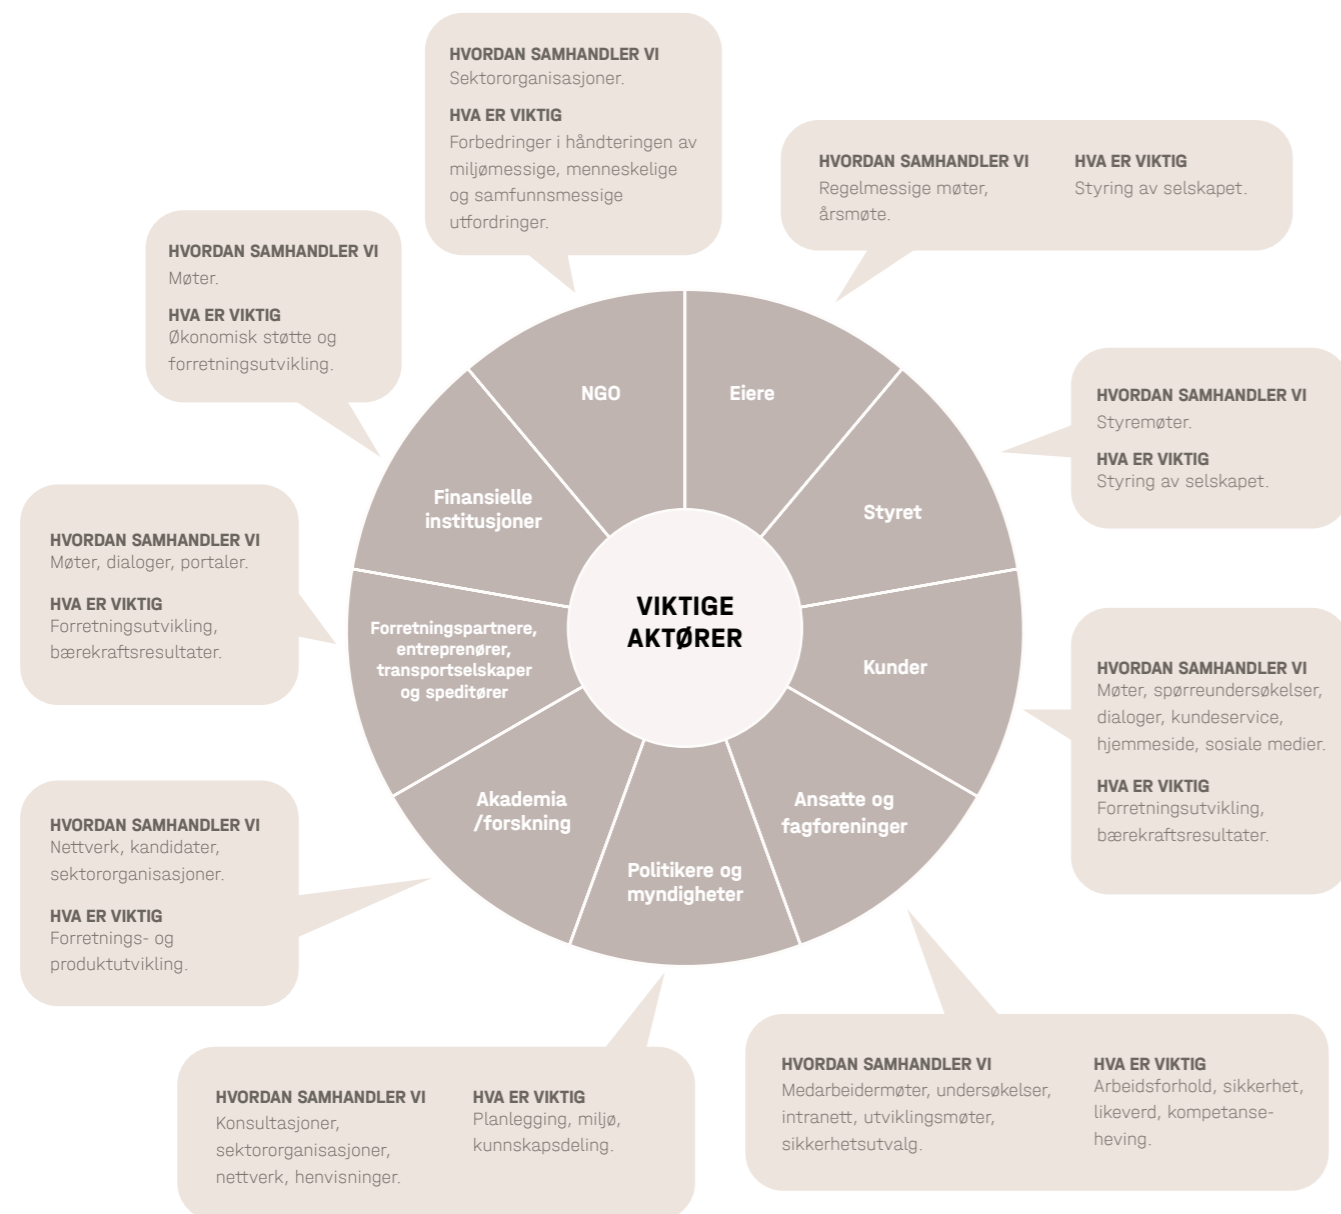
HVORDAN SAMHANDLER VI
Sektororganisasjoner.

HVA ER VIKTIG
Forbedringer i håndteringen av miljømessige, menneskelige og samfunnsmessige utfordringer.

HVORDAN SAMHANDLER VI
Regelmessige møter, årsmøte.

HVA ER VIKTIG
Styring av selskapet.

HVORDAN SAMHANDLER VI
Møter.

HVA ER VIKTIG
Økonomisk støtte og forretningsutvikling.

HVORDAN SAMHANDLER VI
Styremøter.

HVA ER VIKTIG
Styring av selskapet.

HVORDAN SAMHANDLER VI
Møter, dialoger, portaler.

HVA ER VIKTIG
Forretningsutvikling, bærekraftsresultater.

NGO

Eiere

Finansielle institusjoner

Styret

VIKTIGE AKTØRER

Forretningspartnere, entreprenører, transportselskaper og speditører

Kunder

Akademia /forskning

Ansatte og fagforeninger

Politikere og myndigheter

HVORDAN SAMHANDLER VI
Møter, spørreundersøkelser, dialoger, kundeservice, hjemmeside, sosiale medier.

HVA ER VIKTIG
Forretningsutvikling, bærekraftsresultater.

HVORDAN SAMHANDLER VI
Nettverk, kandidater, sektororganisasjoner.

HVA ER VIKTIG
Forretnings- og produktutvikling.

HVORDAN SAMHANDLER VI
Medarbeidermøter, undersøkelser, intranett, utviklingsmøter, sikkerhetsutvalg.

HVA ER VIKTIG
Arbeidsforhold, sikkerhet, likeverd, kompetanseheving.

HVORDAN SAMHANDLER VI
Konsultasjoner, sektororganisasjoner, nettverk, henvisninger.

HVA ER VIKTIG
Planlegging, miljø, kunnskapsdeling.